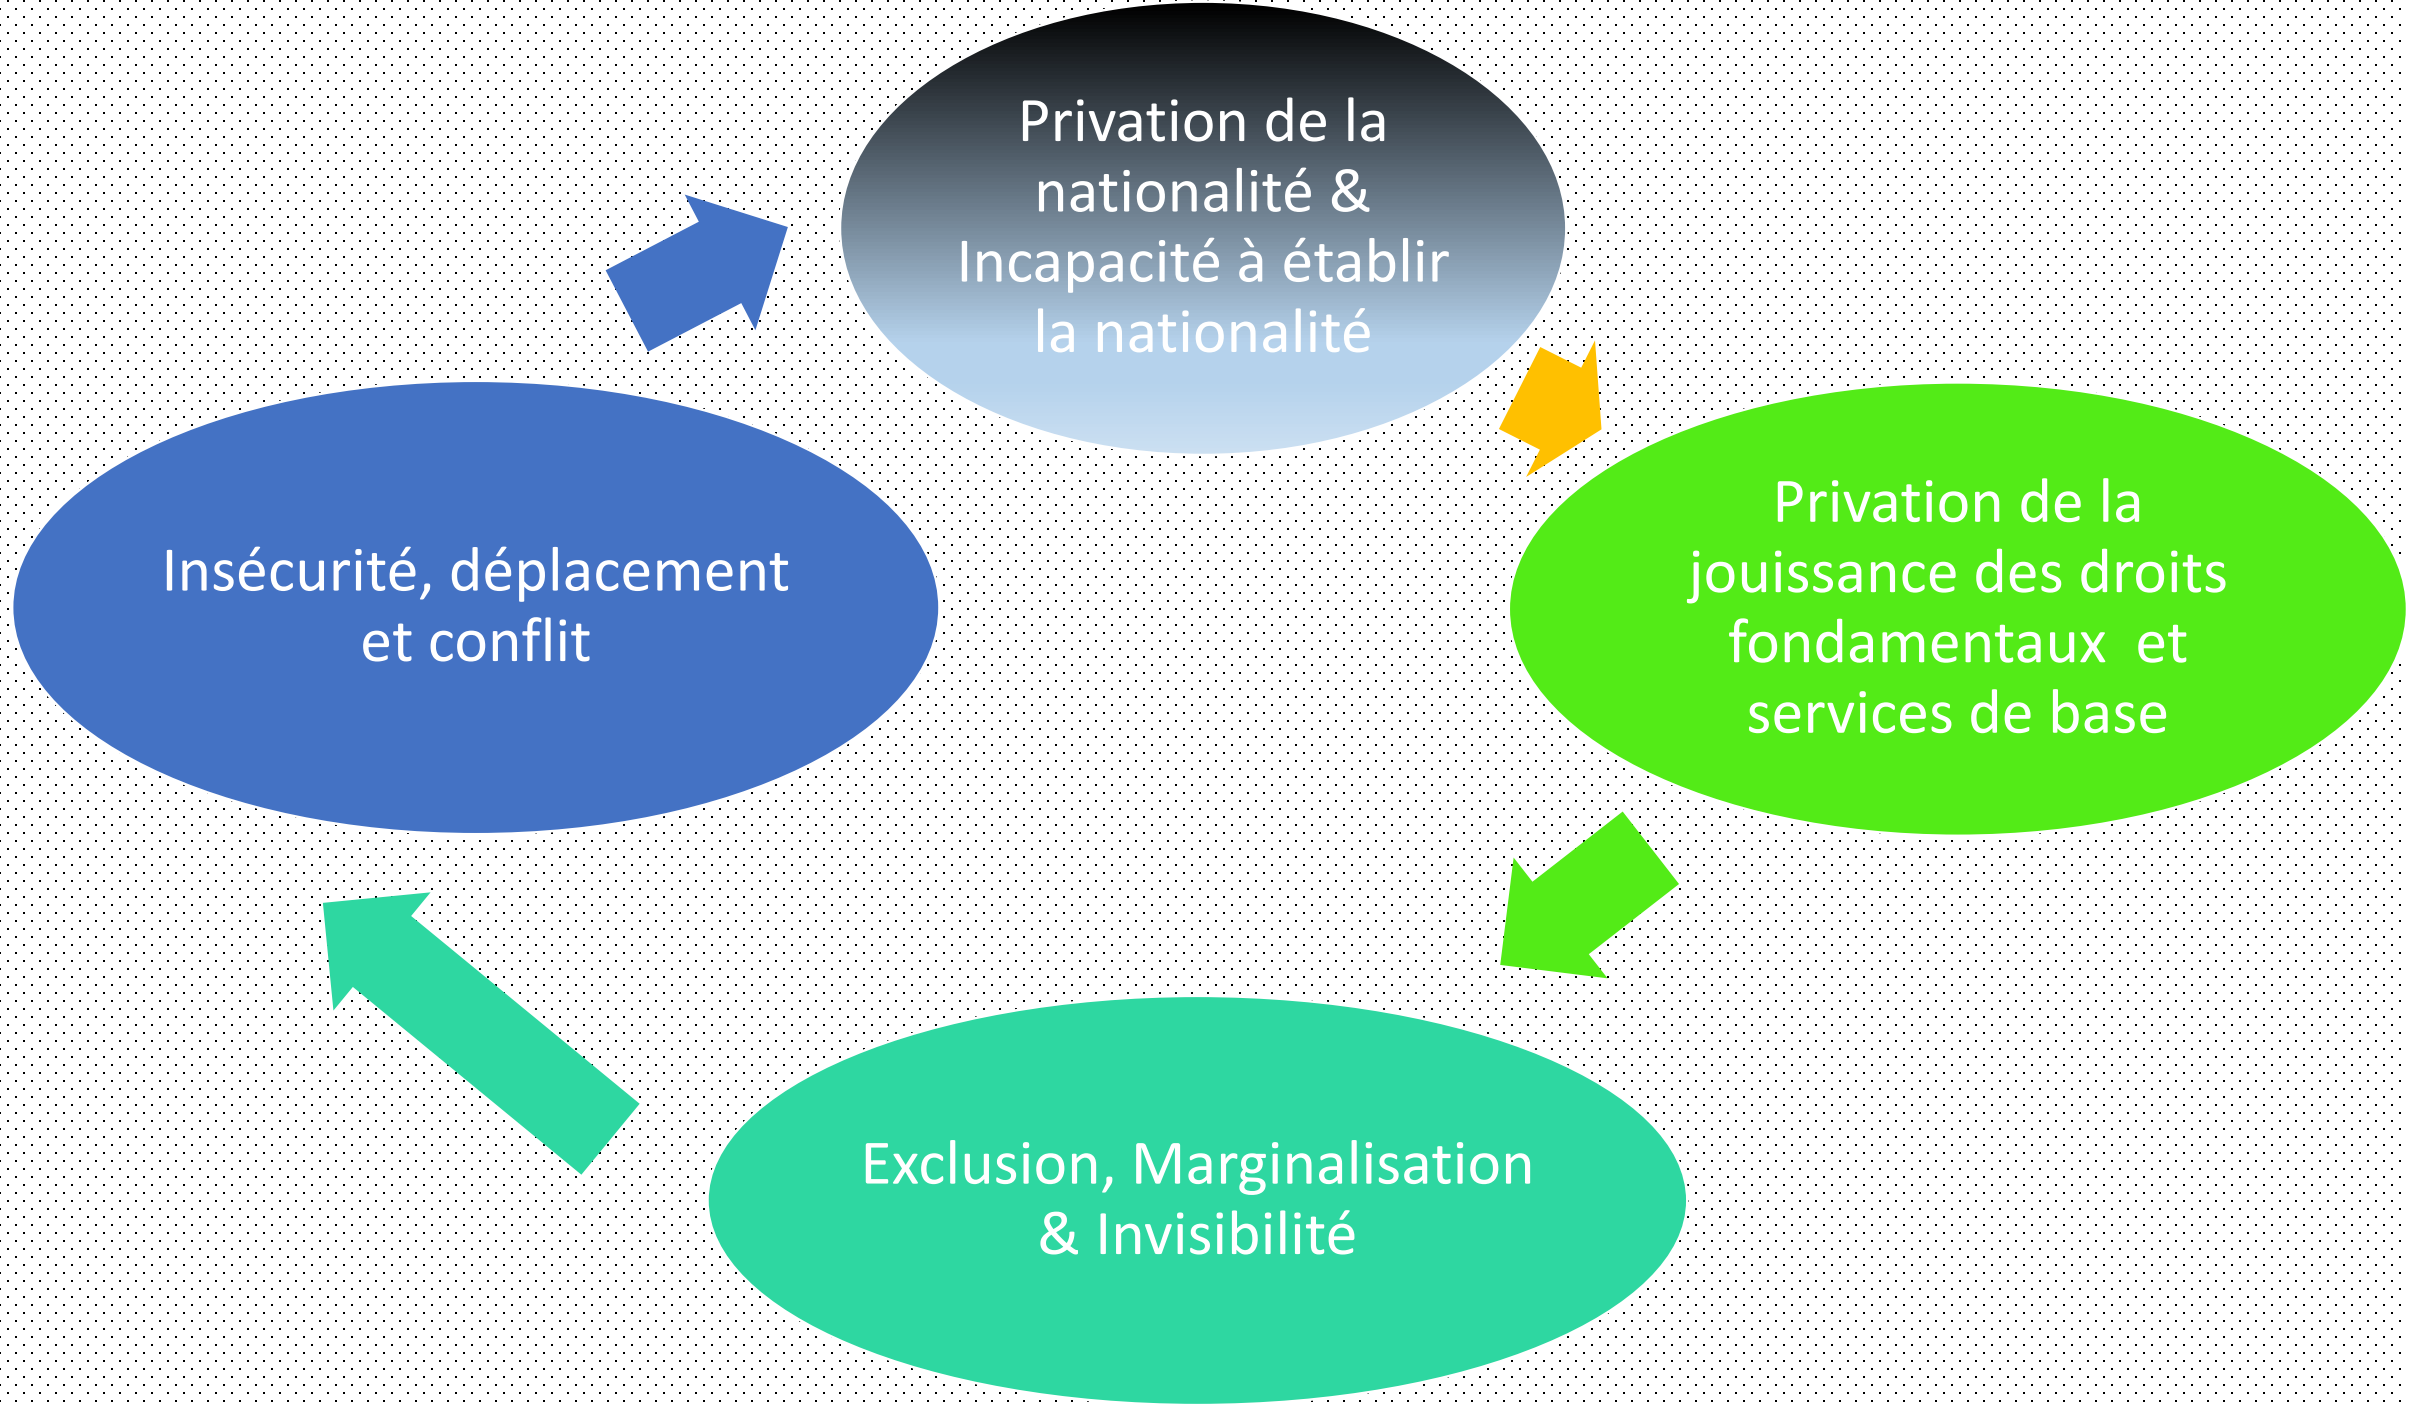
Privation de la nationalité & Incapacité à établir la nationalité

Privation de la jouissance des droits fondamentaux et services de base

Exclusion, Marginalisation & Invisibilité

Insécurité, déplacement et conflit